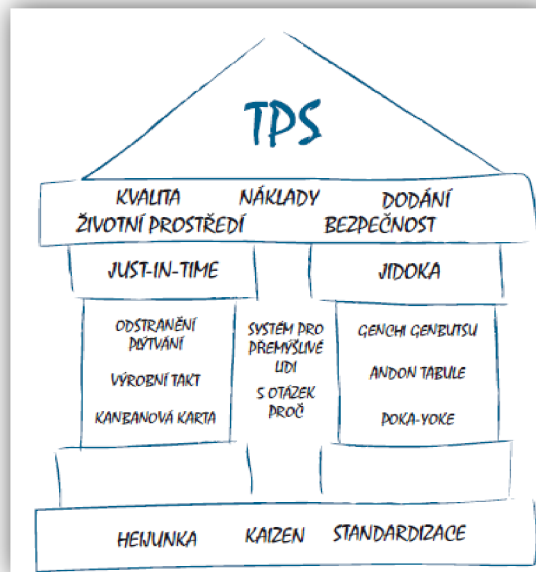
TPS

KVALITA NÁKLADY DODÁNÍ
ŽIVOTNÍ PROSTŘEDÍ BEZPEČNOST

JUST-IN-TIME

JIDOKA

ODSTRANĚNÍ PLÝTVÁNÍ

VÝROBNÍ TAKT

KANBANOVÁ KARTA

SYSTÉM PRO PŘEMÝŠLIVÉ LIDI

5 OTÁZEK PROČ

GENCHI GENBUTSU

ANDON TABULE

POKA-YOKE

HEIJUNKA KAIZEN STANDARDIZACE